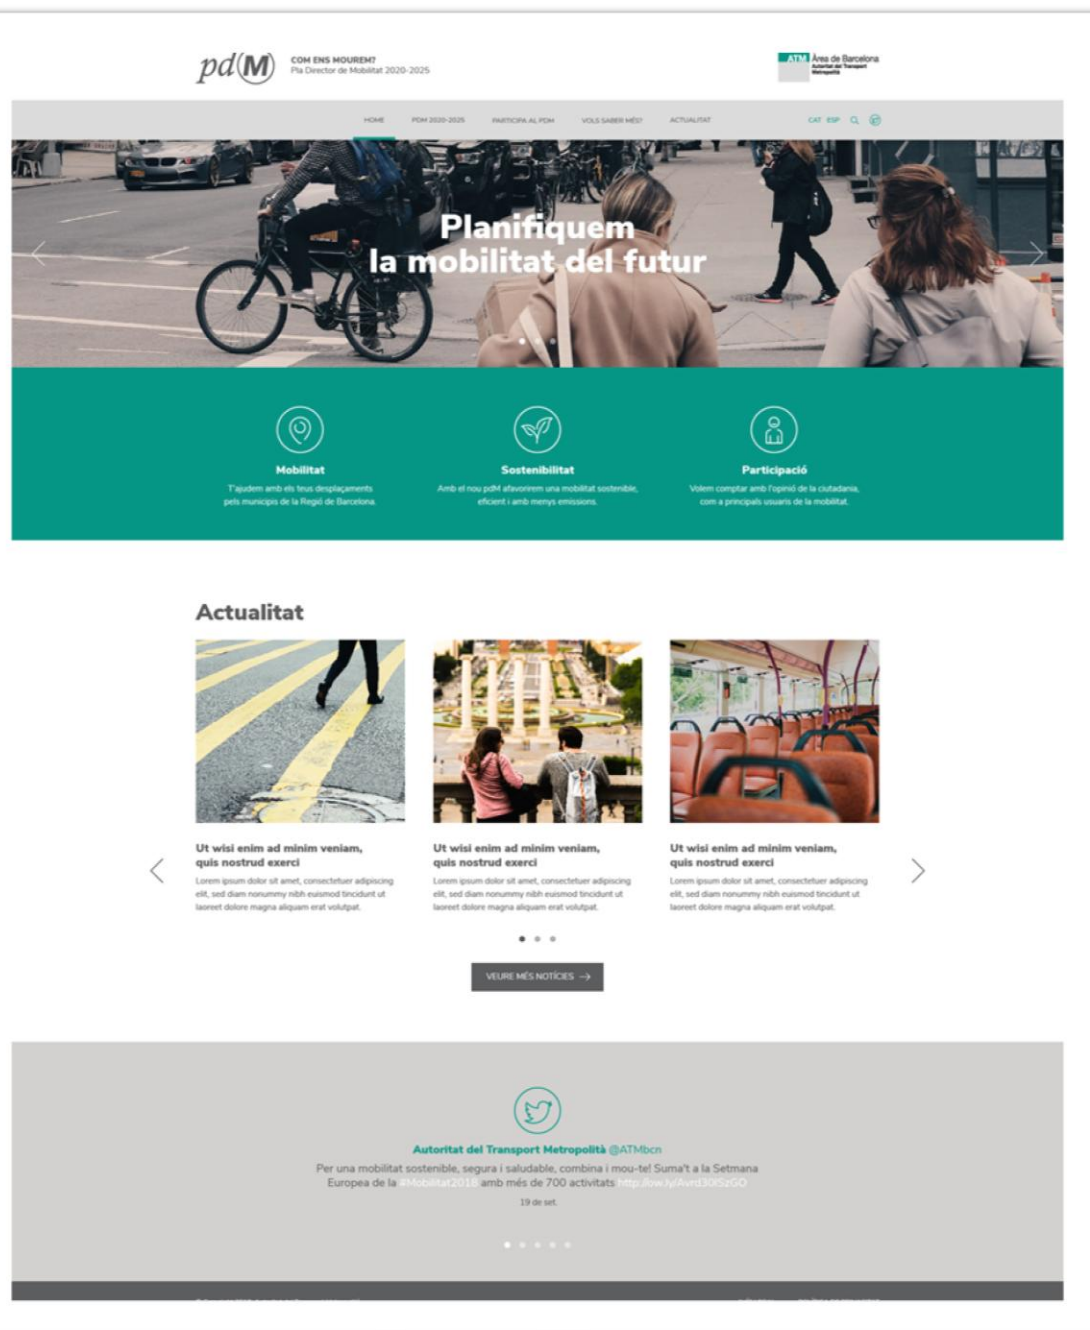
pd(M) COM ENS MOUREM?
Pla Director de Mobilitat 2020-2025

ATM Àrea de Barcelona
Autoritat del Transport Metropolità

HOME PDM 2020-2025 PARTICIPA AL PDM VOLS SABER MÉS? ACTUALITAT

CAT ESP

Planifiquem la mobilitat del futur

Mobilitat
T'ajudem amb els teus desplaçaments pels municipis de la Regió de Barcelona.

Sostenibilitat
Amb el nou pdM afavorirem una mobilitat sostenible, eficient i amb menys emissions.

Participació
Volem comptar amb l'opinió de la ciutadania, com a principals usuaris de la mobilitat.

Actualitat

Ut wisi enim ad minim veniam, quis nostrud exerci
Lorem ipsum dolor sit amet, consectetuer adipiscing elit, sed diam nonummy nibh euismod tincidunt ut laoreet dolore magna aliquam erat volutpat.

Ut wisi enim ad minim veniam, quis nostrud exerci
Lorem ipsum dolor sit amet, consectetuer adipiscing elit, sed diam nonummy nibh euismod tincidunt ut laoreet dolore magna aliquam erat volutpat.

Ut wisi enim ad minim veniam, quis nostrud exerci
Lorem ipsum dolor sit amet, consectetuer adipiscing elit, sed diam nonummy nibh euismod tincidunt ut laoreet dolore magna aliquam erat volutpat.

VEURE MÉS NOTÍCIES

Autoritat del Transport Metropolità @ATMbcn
Per una mobilitat sostenible, segura i saludable, combina i mou-te! Suma't a la Setmana Europea de la #Mobilitat2018 amb més de 700 activitats http://ow.ly/Avrd30lSzGO
19 de set.